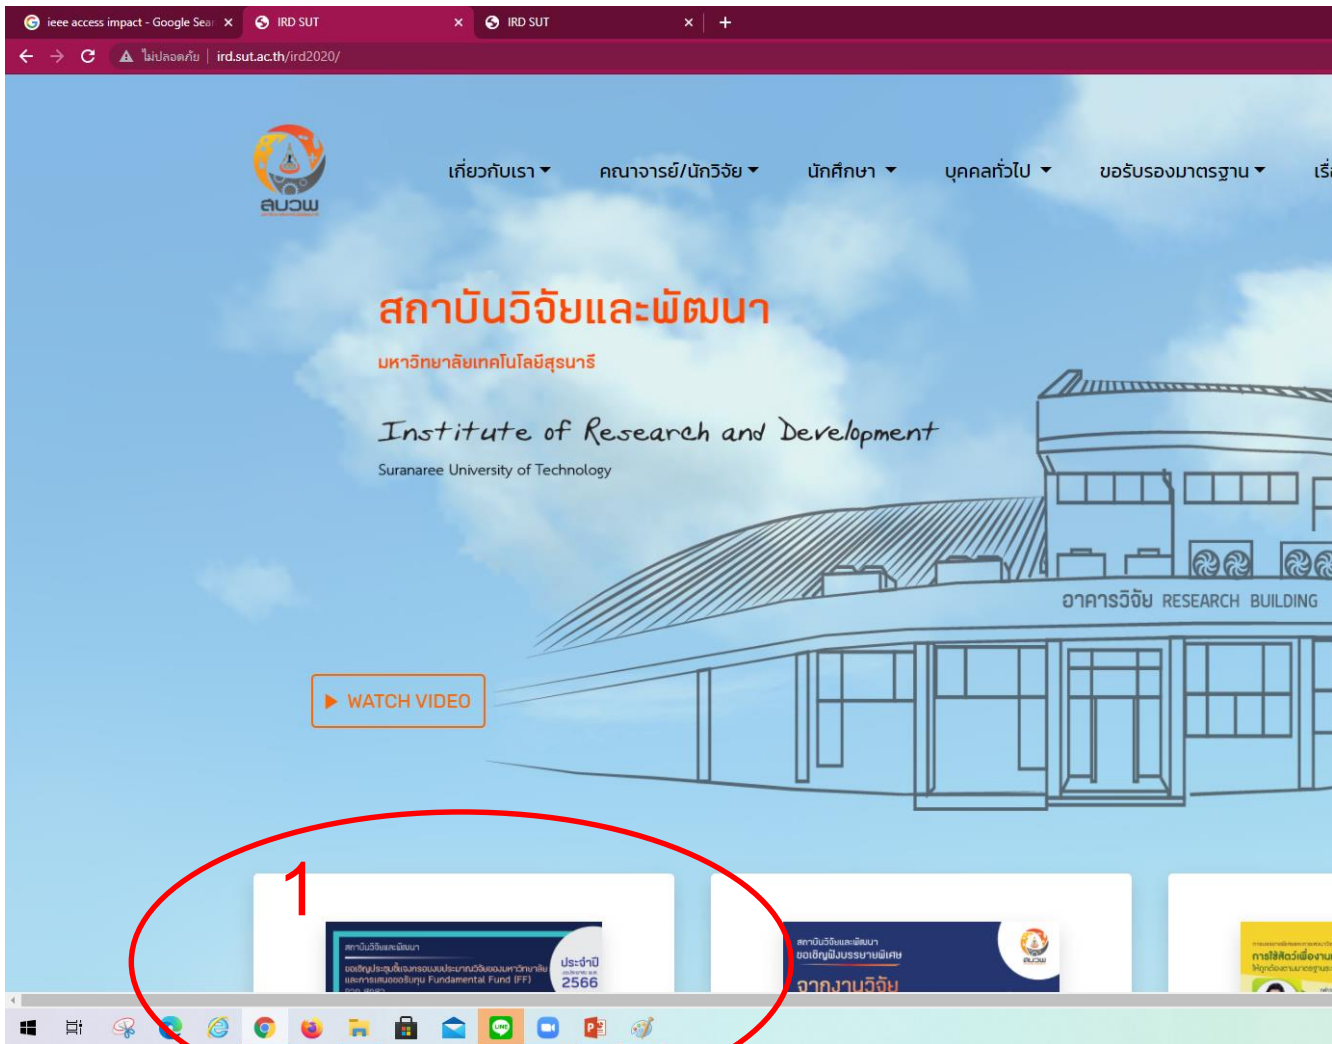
ieee access impact - Google Sear ×
IRD SUT ×
IRD SUT ×
+

ไม่ปลอดภัย | ird.sut.ac.th/ird2020/

สบวพ

เกี่ยวกับเรา ▾ คณาจารย์/นักวิจัย ▾ นักศึกษา ▾ บุคคลทั่วไป ▾ ขอรับรองมาตรฐาน ▾ เรื่

สถาบันวิจัยและพัฒนา

มหาวิทยาลัยเทคโนโลยีสุรนารี

Institute of Research and Development

Suranaree University of Technology

อาคารวิจัย RESEARCH BUILDING

▶ WATCH VIDEO

1

สถาบันวิจัยและพัฒนา
ขอเชิญประชุมชี้แจงการของบประมาณวิจัยของมหาวิทยาลัย และการเสนอขอรับทุน Fundamental Fund (FF)
ประจำปี 2566

สถาบันวิจัยและพัฒนา
ขอเชิญฟังบรรยายพิเศษ
จากงานวิจัย

การใช้สัตว์เพื่องาน